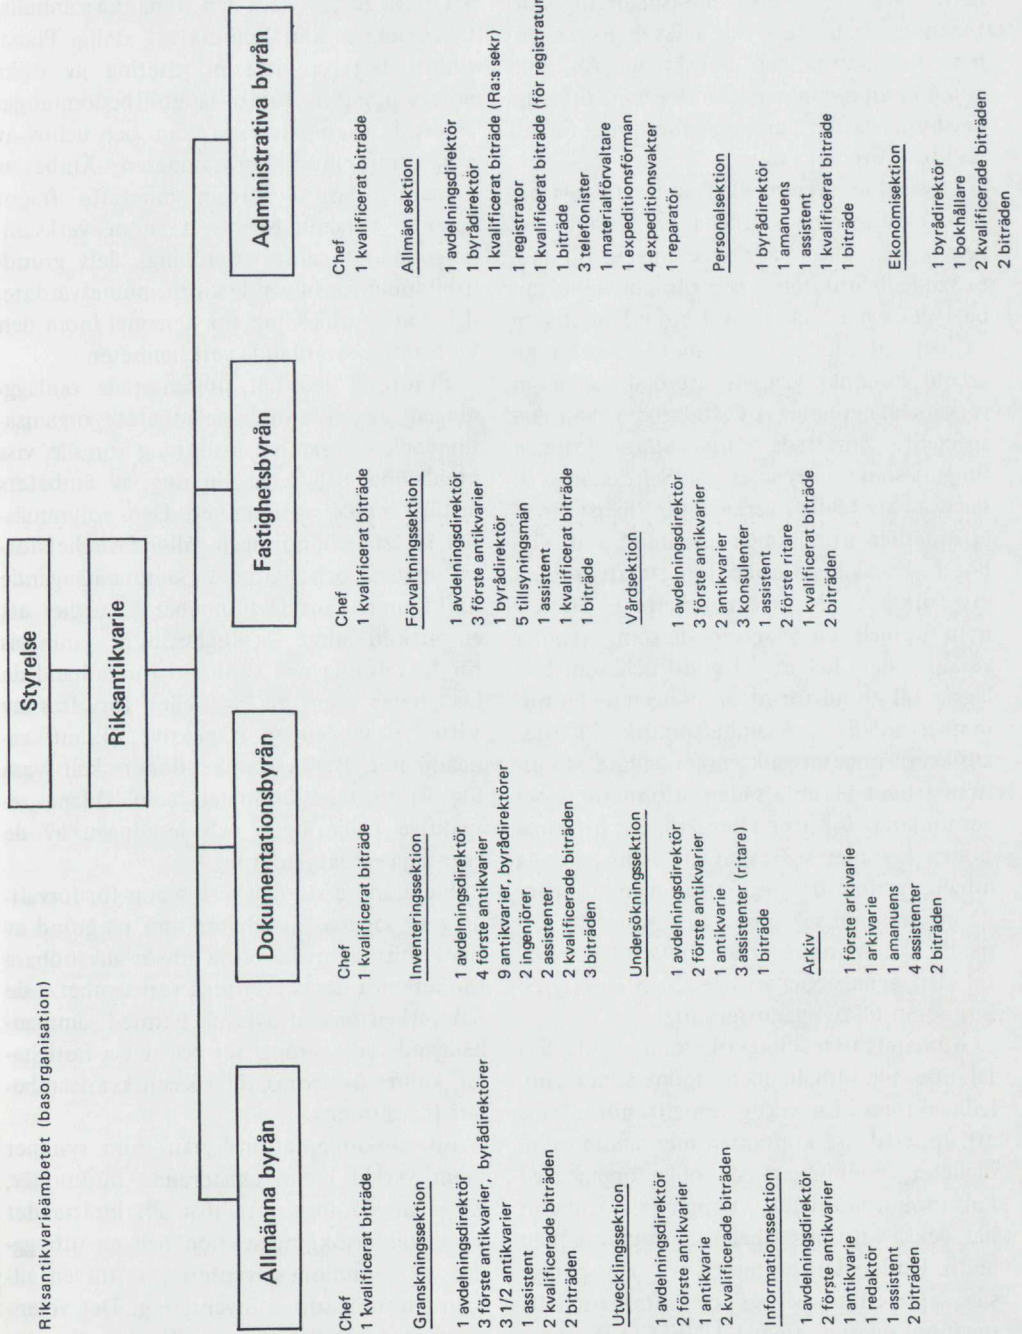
Riksantikvarieämbetet (basorganisation)

Styrelse

Riksantikvarie

Allmänna byrån

Chef
1 kvalificerat biträde

Granskningssektion

1 avdelningsdirektör
3 förste antikvarier, byrådirektörer
3 1/2 antikvarier
1 assistent
2 kvalificerade biträden
2 biträden

Utvecklingssektion

1 avdelningsdirektör
2 förste antikvarier
1 antikvarie
2 kvalificerade biträden

Informationssektion

1 avdelningsdirektör
2 förste antikvarier
1 antikvarie
1 redaktör
1 assistent
2 biträden

Dokumentationsbyrån

Chef
1 kvalificerat biträde

Inventeringssektion

1 avdelningsdirektör
4 förste antikvarier
9 antikvarier, byrådirektörer
2 ingenjörer
2 assistenter
2 kvalificerade biträden
3 biträden

Undersökningssektion

1 avdelningsdirektör
2 förste antikvarier
1 antikvarie
3 assistenter (ritare)
1 biträde

Arkiv

1 förste arkivarie
1 arkivarie
1 amanuens
4 assistenter
2 biträden

Fastighetsbyrån

Chef
1 kvalificerat biträde

Förvaltningssektion

1 avdelningsdirektör
3 förste antikvarier
1 byrådirektör
5 tillsyningsmän
1 assistent
1 kvalificerat biträde
1 biträde

Vårdsektion

1 avdelningsdirektör
3 förste antikvarier
2 antikvarier
3 konsulenter
1 assistent
2 förste ritare
1 kvalificerat biträde
2 biträden

Administrativa byrån

Chef
1 kvalificerat biträde

Allmän sektion

1 avdelningsdirektör
1 byrådirektör
1 kvalificerat biträde (Ra:s sekr)
1 registrator
1 kvalificerat biträde (för registratur)
1 biträde
3 telefonister
1 materialförvaltare
1 expeditionsförman
4 expeditionsvakter
1 reparatör

Personalsektion

1 byrådirektör
1 amanuens
1 assistent
1 kvalificerat biträde
1 biträde

Ekonomisektion

1 byrådirektör
1 bokhållare
2 kvalificerade biträden
2 biträden